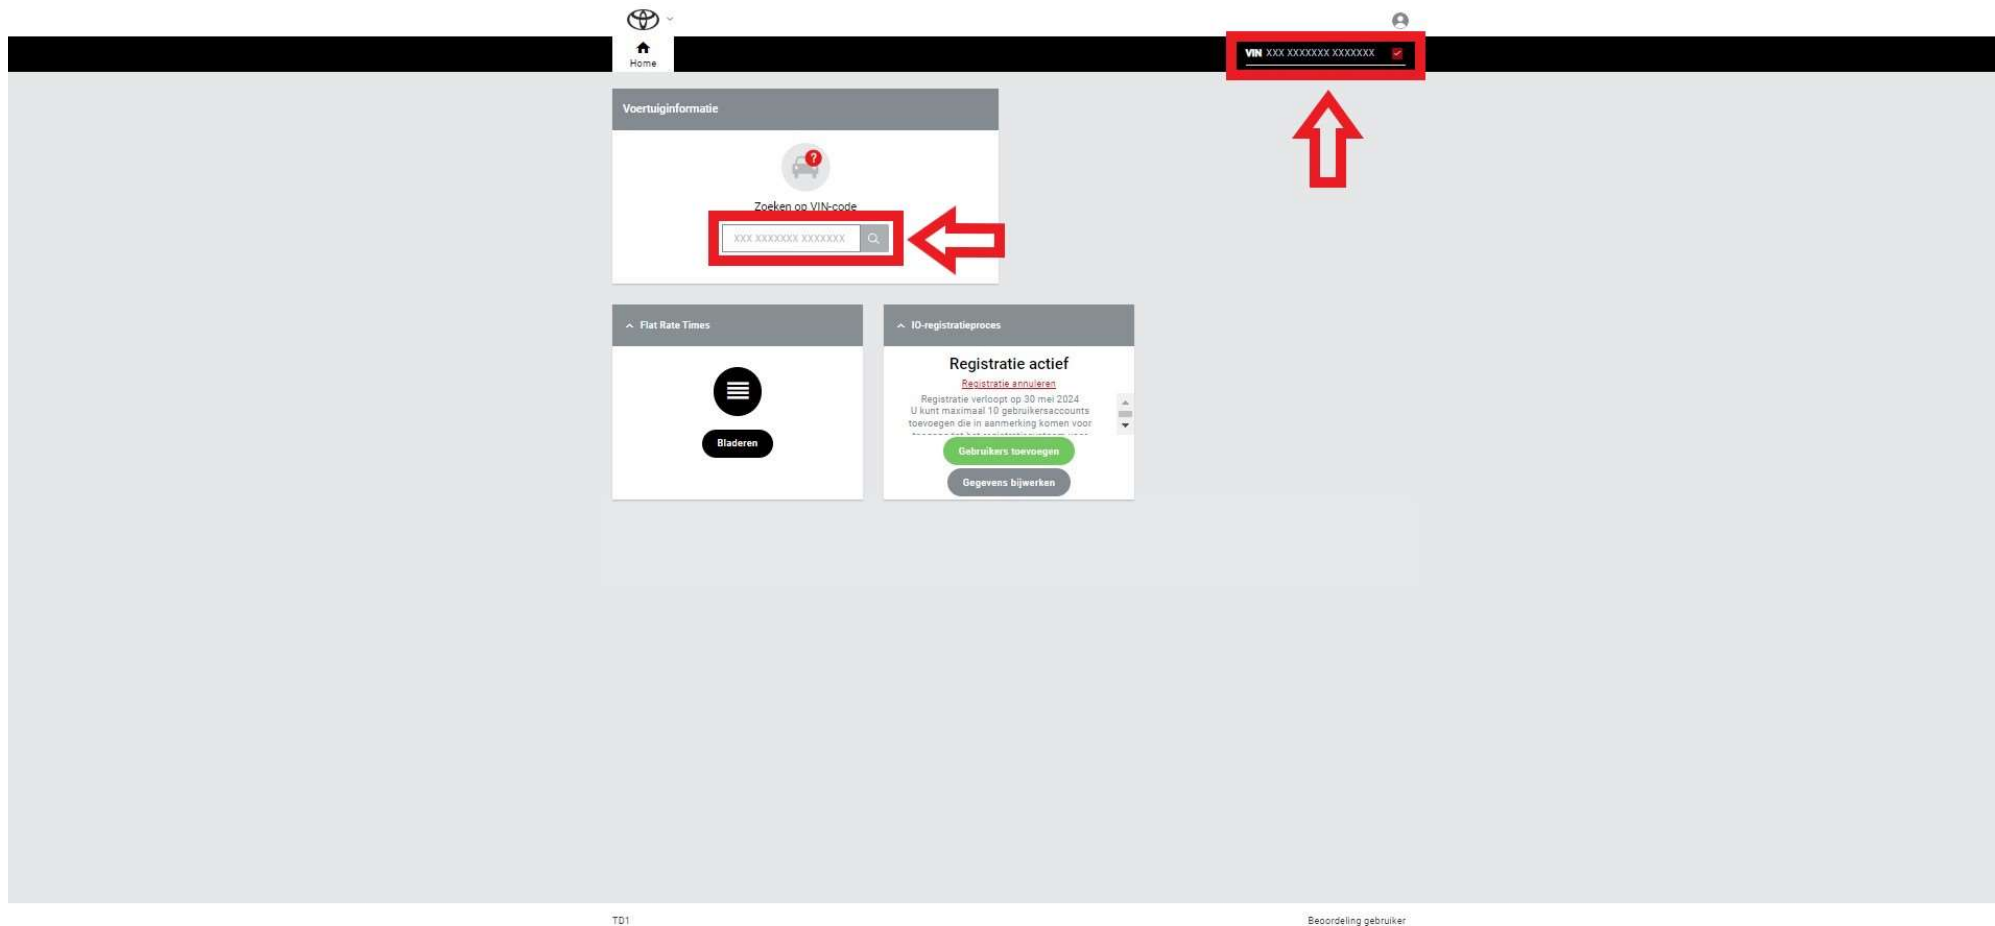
Home

VIN XXX XXXXXXX XXXXXXX

Voertuiginformatie

Zoeken op VIN-code

XXX XXXXXXX XXXXXXX

Flat Rate Times

Bladeren

IO-registratieproces

Registratie actief

Registratie annuleren

Registratie verloopt op 30 mei 2024
U kunt maximaal 10 gebruikersaccounts toevoegen die in aanmerking komen voor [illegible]

Gebruikers toevoegen

Gegevens bijwerken

TD1

Beoordeling gebruiker